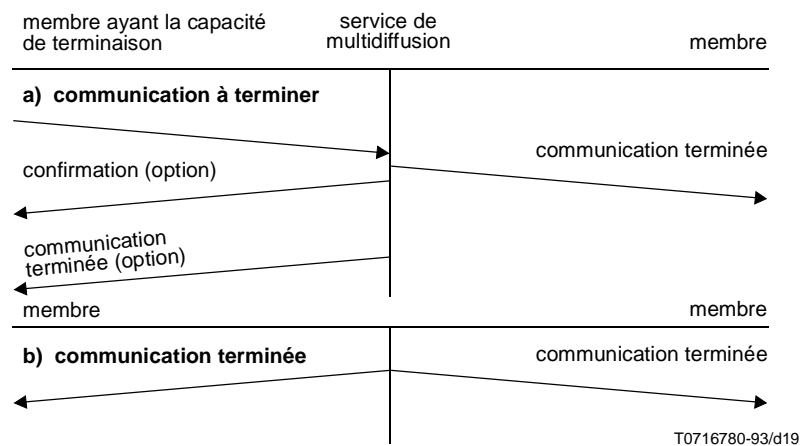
membre ayant la capacité de terminaison

service de multidiffusion

membre

a) communication à terminer

communication terminée

confirmation (option)

communication terminée (option)

membre

membre

b) communication terminée

communication terminée

T0716780-93/d19